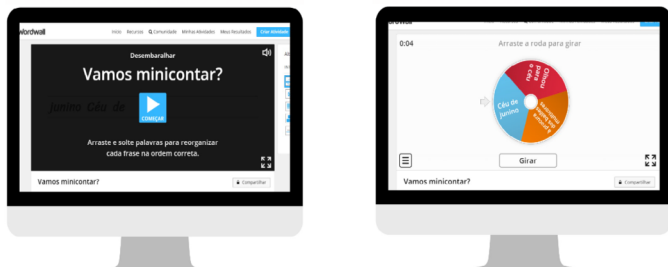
Wordwall Início Recursos Comunidade Minhas Atividades Meus Resultados Criar Atividade

Desembaralhar

Vamos minicontar?

Junino Céu de

COMEÇAR

Arraste e solte palavras para reorganizar cada frase na ordem correta.

Vamos minicontar?

Compartilhar

Wordwall

0:04

Arraste a roda para girar

Olhou para o céu

Céu de Junino

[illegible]

Girar

Vamos minicontar?

Compartilhar